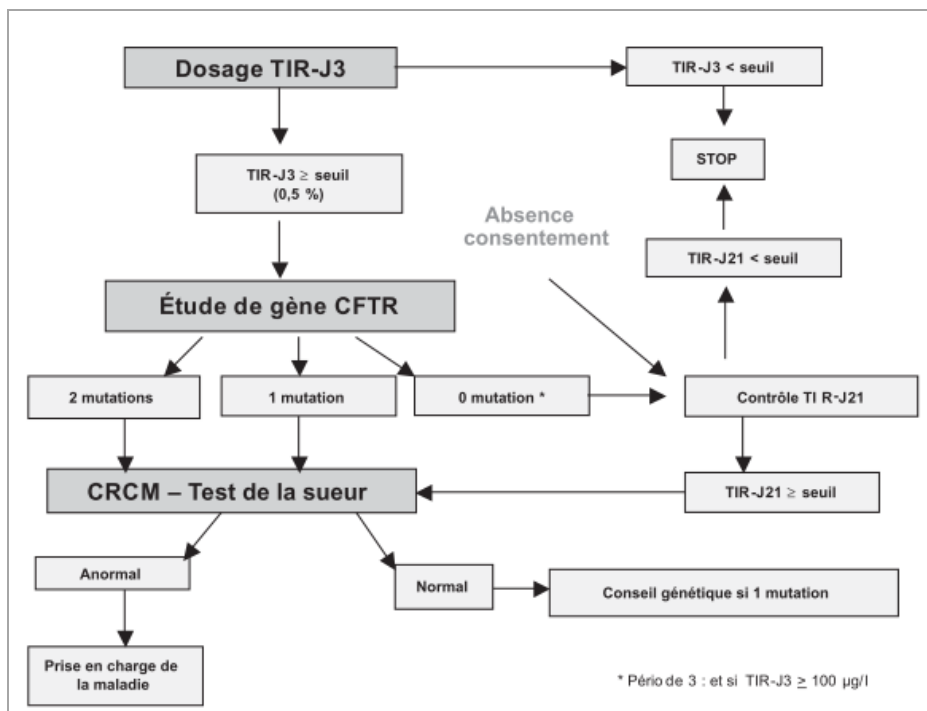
Dosage TIR-J3

TIR-J3 < seuil

STOP

TIR-J3 ≥ seuil (0,5 %)

Absence consentement

TIR-J21 < seuil

Étude de gène CFTR

2 mutations

1 mutation

0 mutation *

Contrôle TI R-J21

CRCM – Test de la sueur

TIR-J21 ≥ seuil

Anormal

Normal

Conseil génétique si 1 mutation

Prise en charge de la maladie

* Pério de 3 : et si TIR-J3 $\geq$ 100 µg/l